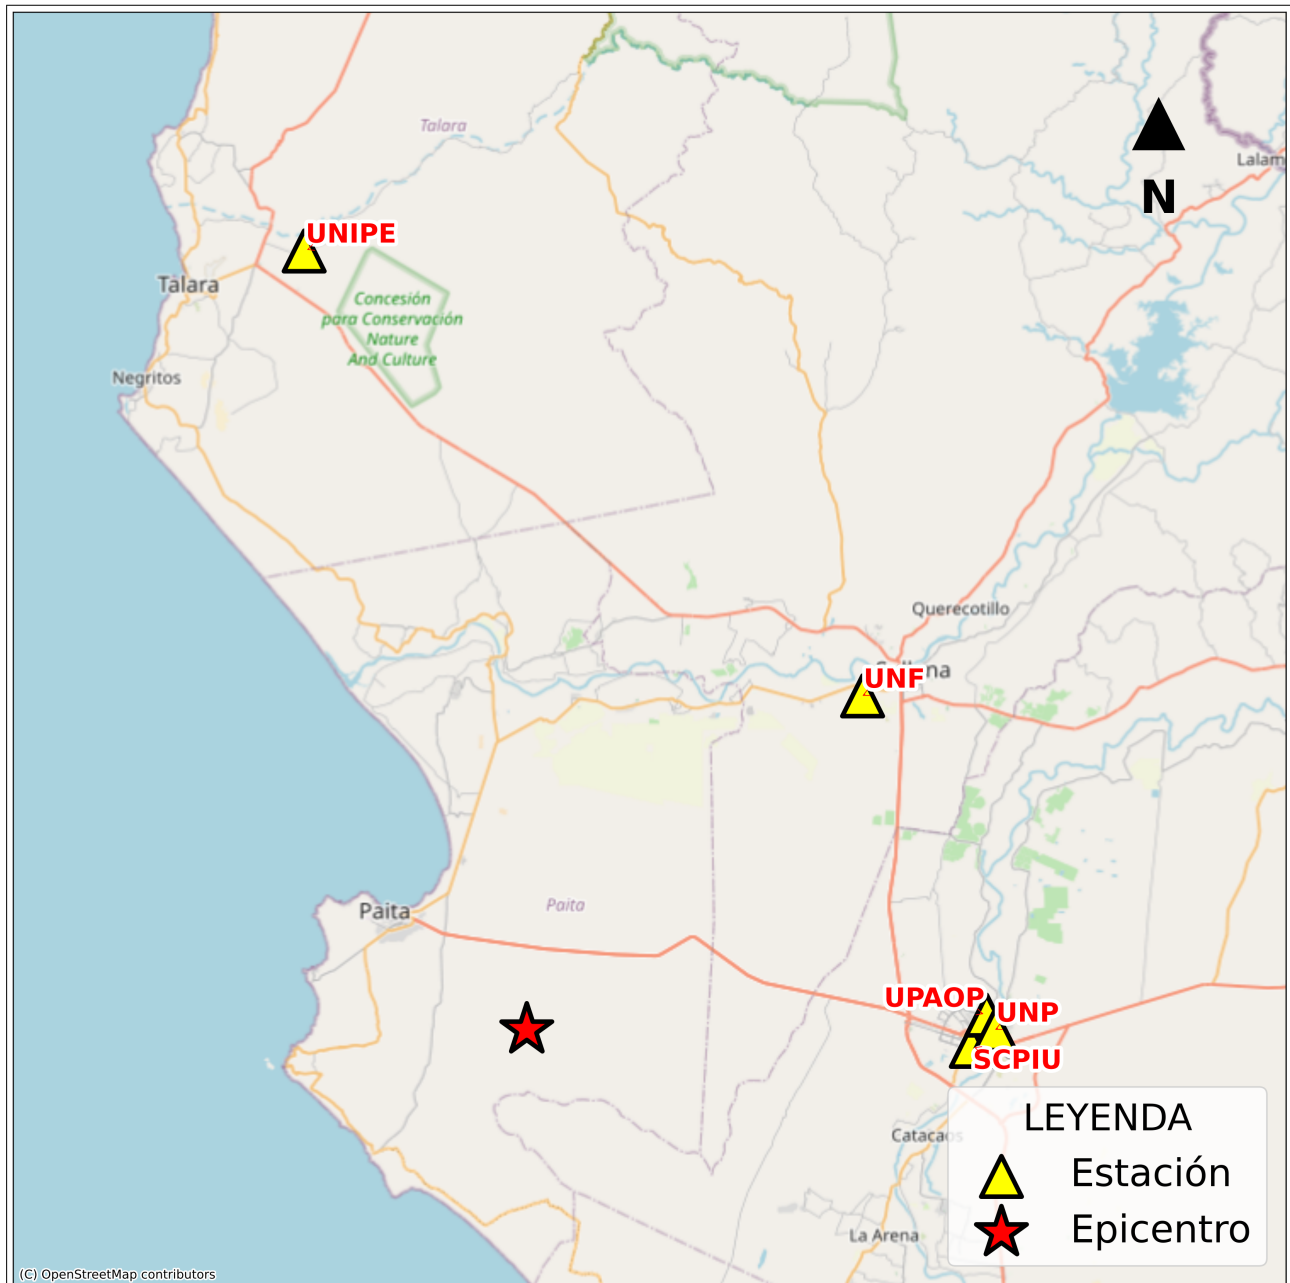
Talara
Lalam
N
UNIPE
Talara
Concesión para Conservación Nature And Culture
Negritos
Querecotillo
UNF
Sullana
Paita
Paita
UPAOP
UNP
SCPIU
Catacaos
La Arena
LEYENDA
Estación
Epicentro
(C) OpenStreetMap contributors